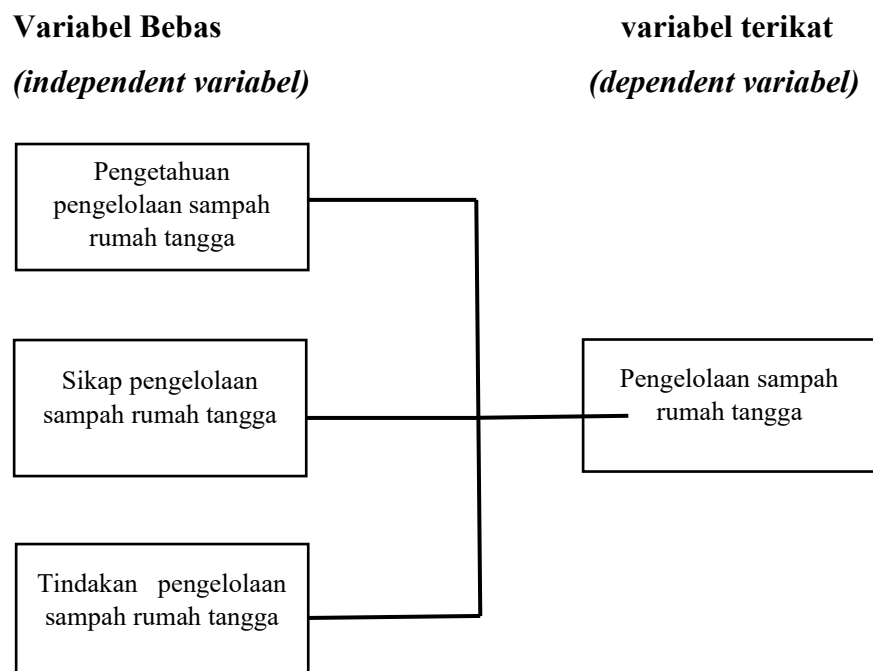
Variabel Bebas

variabel terikat

(independent variabel)

(dependent variabel)

Pengetahuan pengelolaan sampah rumah tangga

Sikap pengelolaan sampah rumah tangga

Tindakan pengelolaan sampah rumah tangga

Pengelolaan sampah rumah tangga